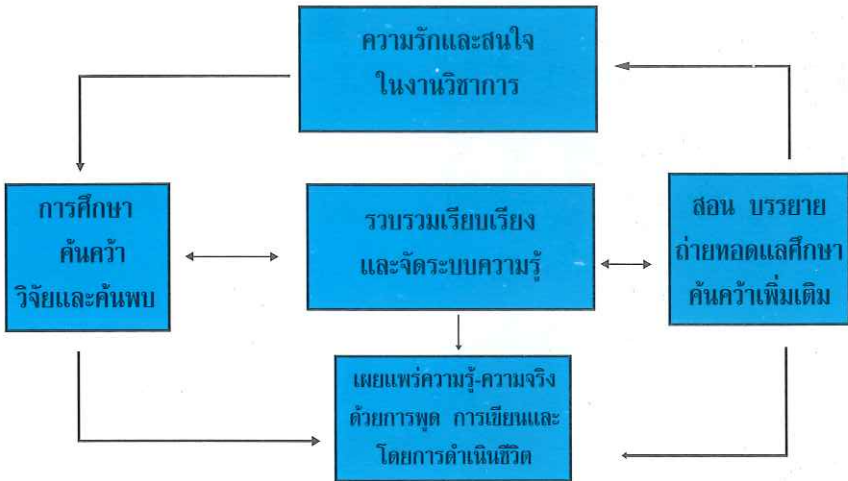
ความรักและสนใจ
ในงานวิชาการ

การศึกษา
ค้นคว้า
วิจัยและค้นพบ

รวบรวมเรียบเรียง
และจัดระบบความรู้

สอน บรรยาย
ถ่ายทอดแลศึกษา
ค้นคว้าเพิ่มเติม

เผยแพร่ความรู้-ความจริง
ด้วยการพูด การเขียนและ
โดยการดำเนินชีวิต